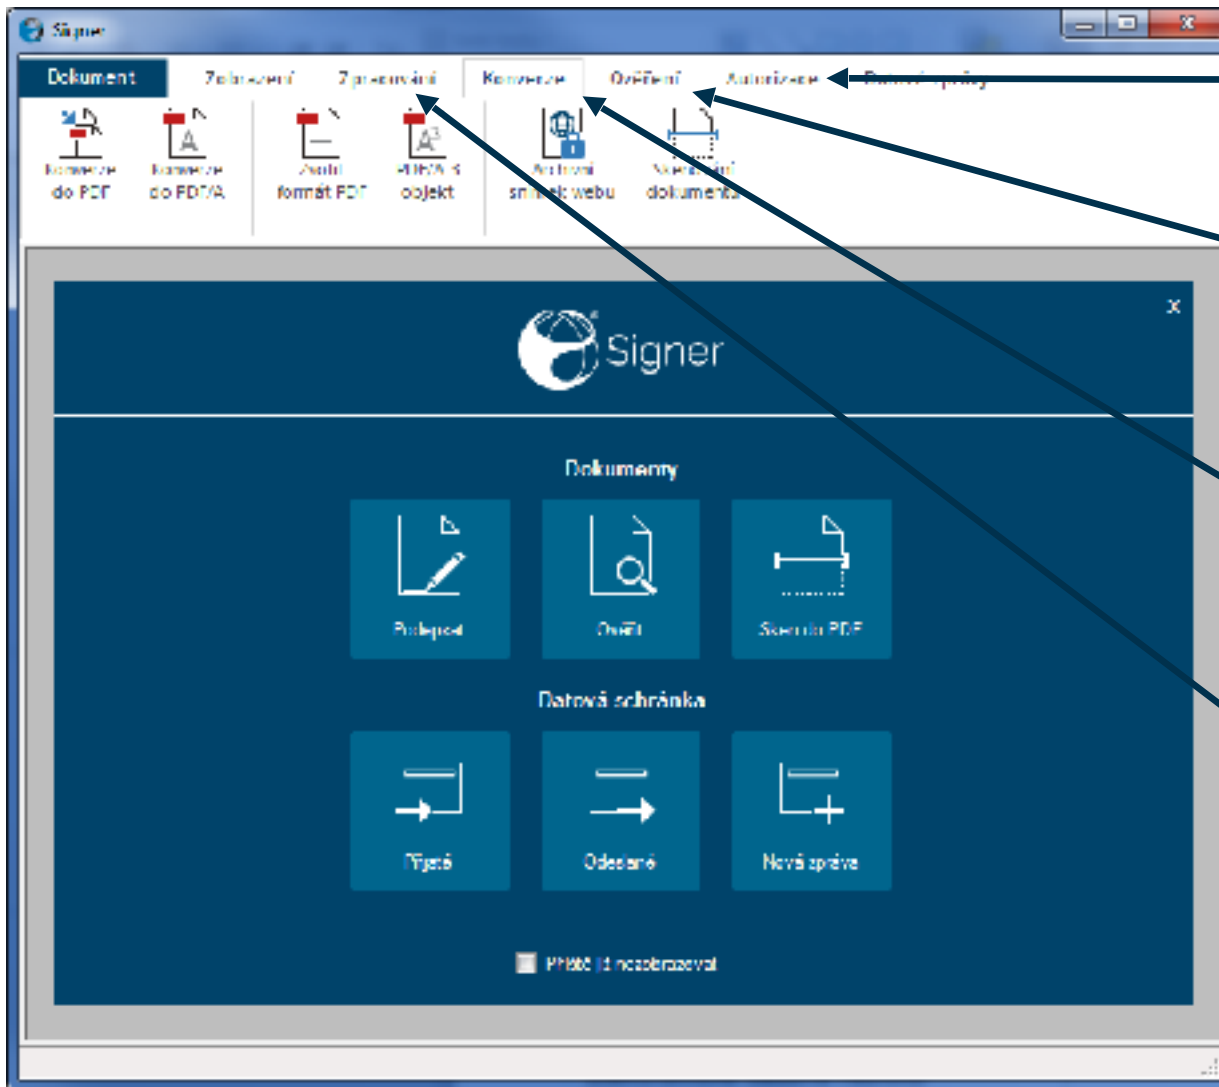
Signer

Dokument Zobrazení Zpracování Konverze Ověření Autorizace Datové zprávy

Konverze do PDF
Konverze do PDF/A
Změnit formát PDF
PDF/A-3 objekt
Archivní snímek webu
Skenování dokumentu

x

Signer

Dokumenty

Podepsat
Ověřit
Sken do PDF

Datová schránka

Přijaté
Odeslané
Nová zpráva

Příště již nezobrazovat